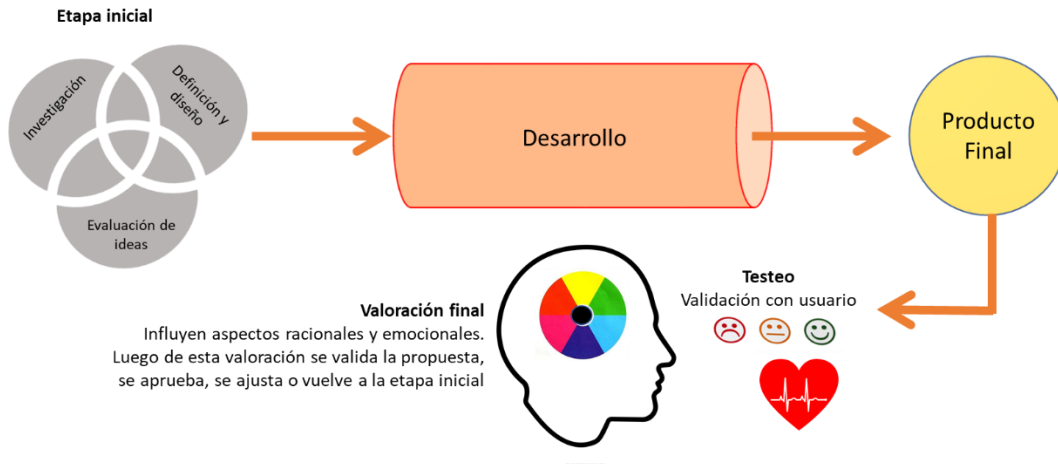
Etapa inicial

Investigación

Definición y diseño

Evaluación de ideas

Desarrollo

Producto Final

Testeo
Validación con usuario

Valoración final
Influyen aspectos racionales y emocionales. Luego de esta valoración se valida la propuesta, se aprueba, se ajusta o vuelve a la etapa inicial